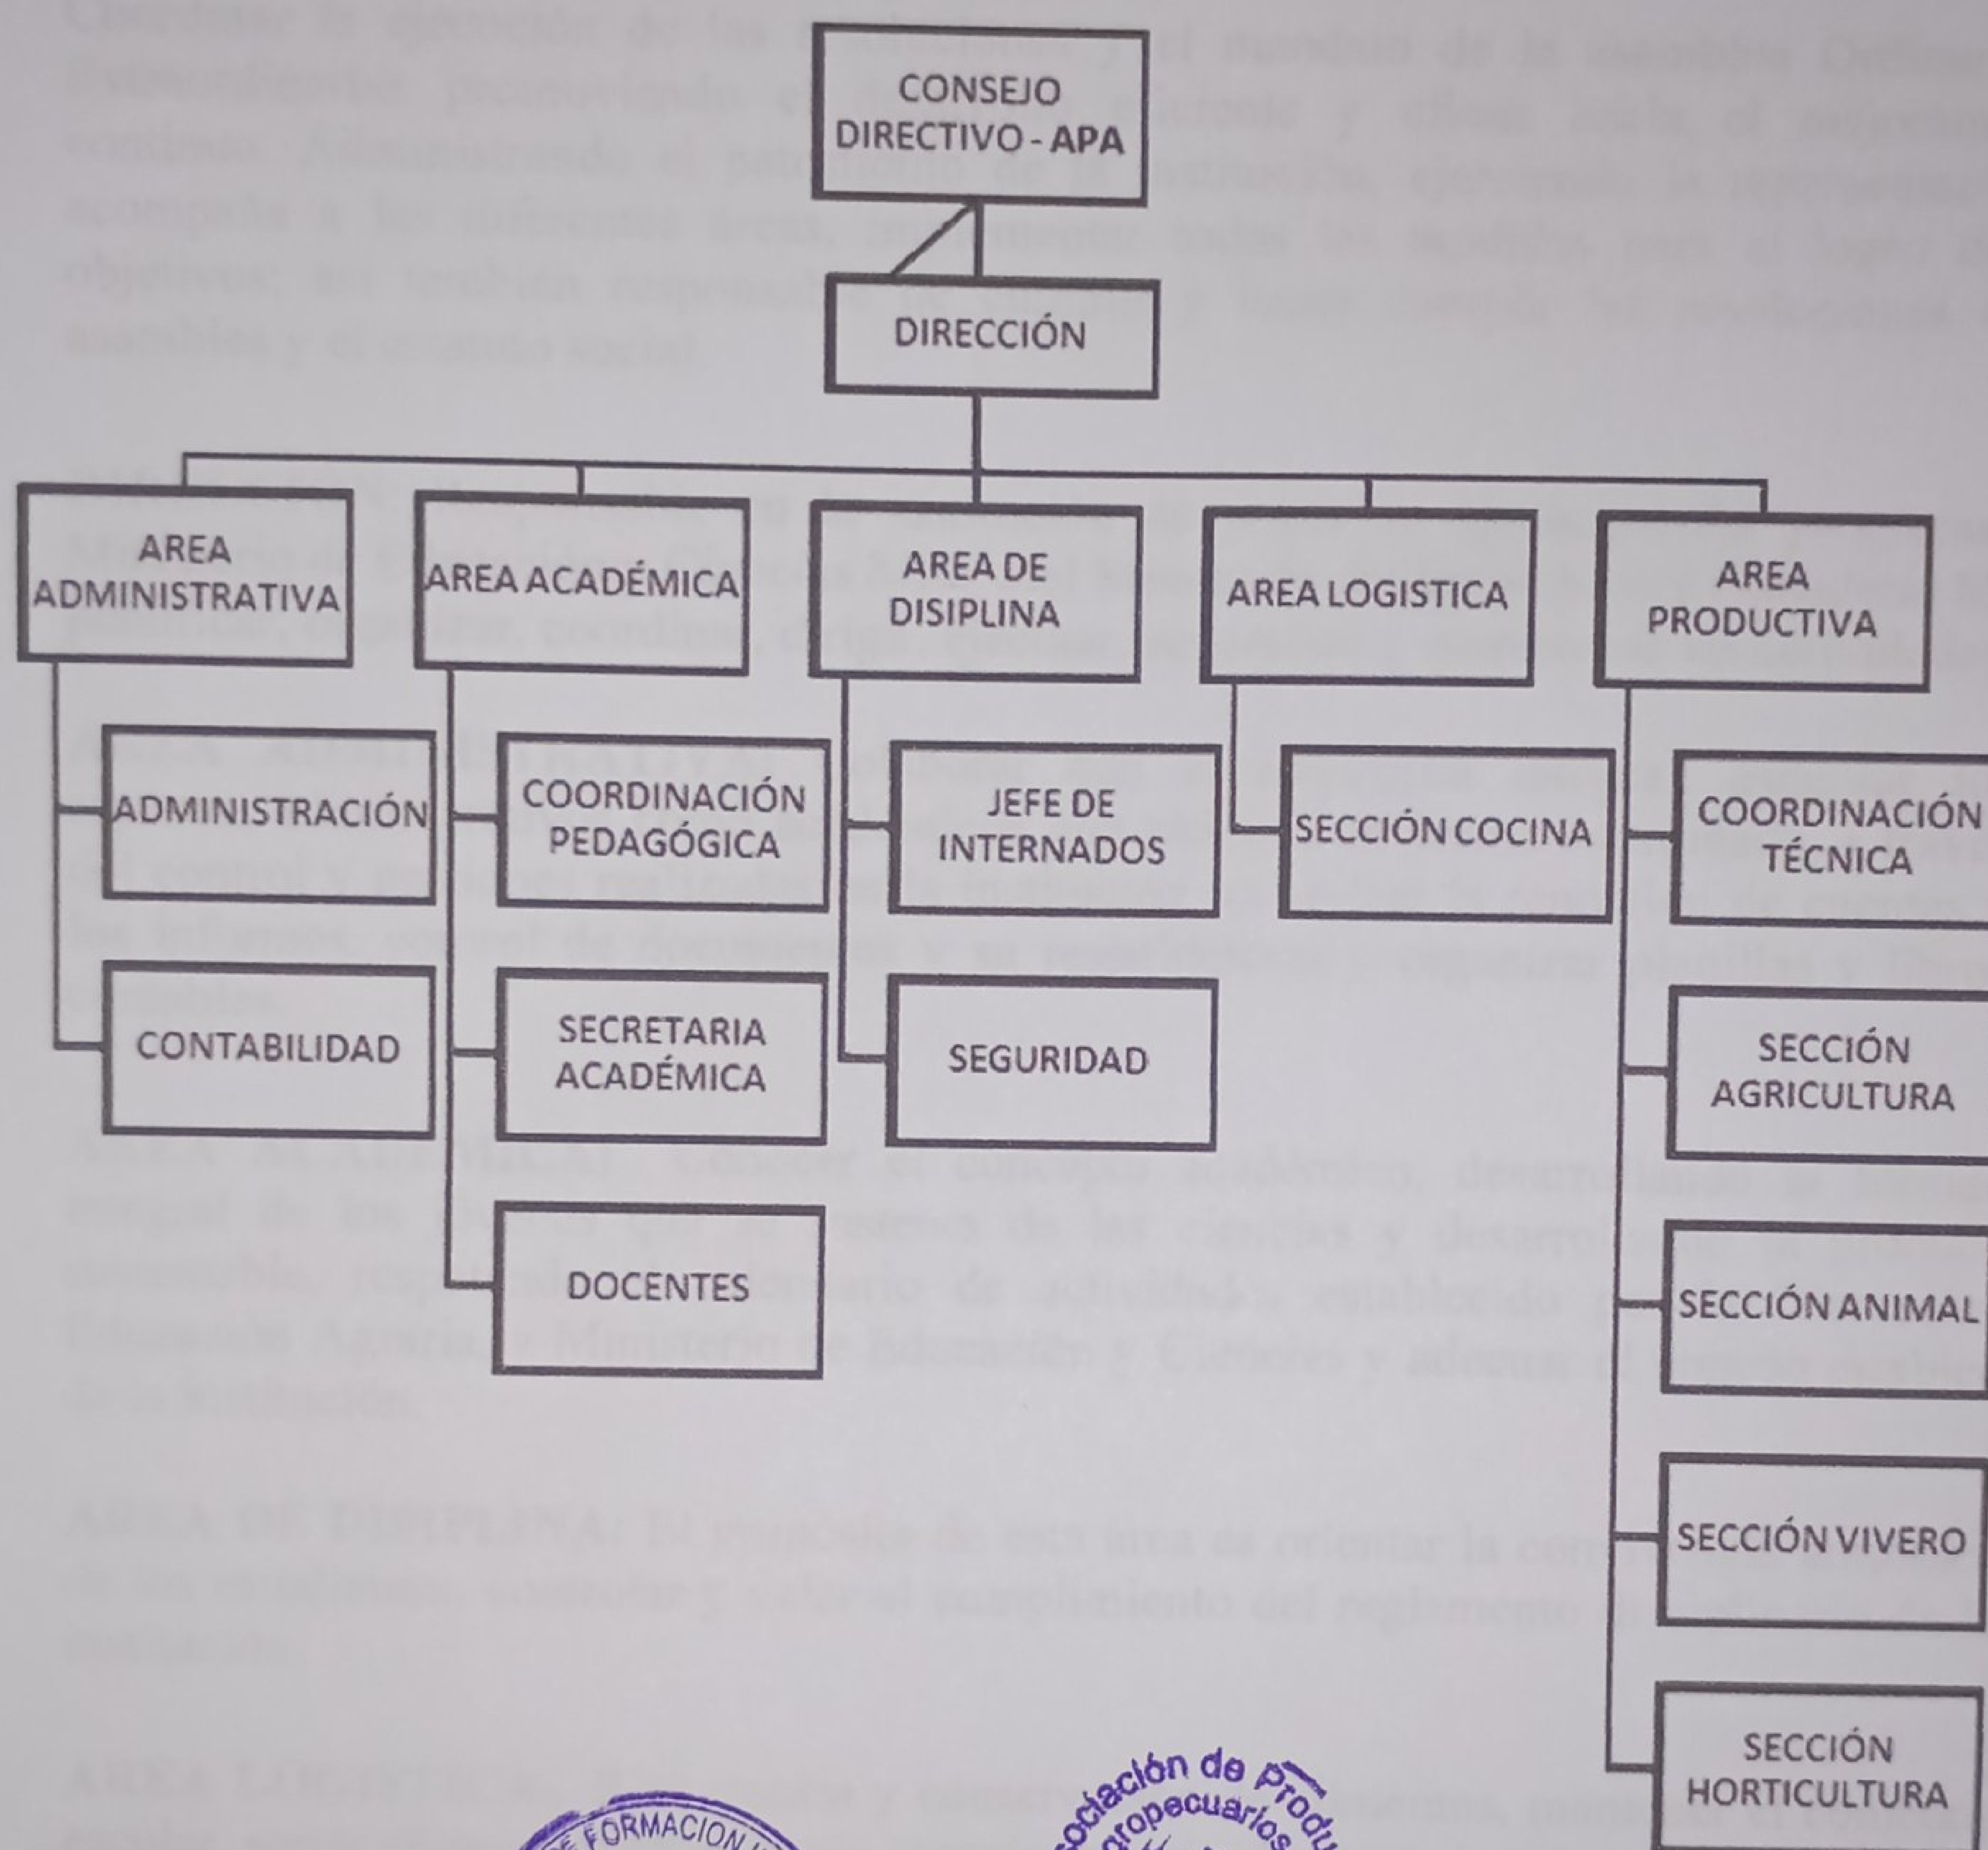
CONSEJO DIRECTIVO - APA

DIRECCIÓN

AREA ADMINISTRATIVA

AREA ACADÉMICA

AREA DE DISIPLINA

AREA LOGISTICA

AREA PRODUCTIVA

ADMINISTRACIÓN

CONTABILIDAD

COORDINACIÓN PEDAGÓGICA

SECRETARIA ACADÉMICA

DOCENTES

JEFE DE INTERNADOS

SEGURIDAD

SECCIÓN COCINA

COORDINACIÓN TÉCNICA

SECCIÓN AGRICULTURA

SECCIÓN ANIMAL

SECCIÓN VIVERO

SECCIÓN HORTICULTURA

FORMACION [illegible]

Asociación de Productores Agropecuarios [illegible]